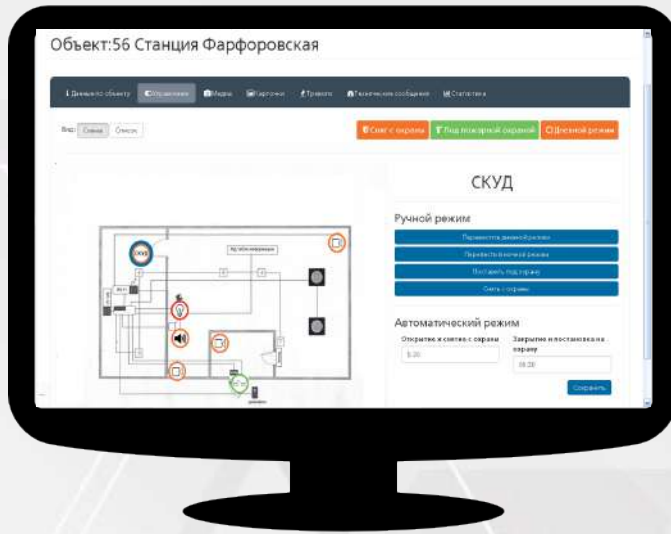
Объект:56 Станция Фарфоровская

Данные по объекту | Управление | Медиа | Карточки | Тревоги | Технические сообщения | Статистика

Вид: Схема | Список

Снят с охраны | Под пожарной охраной | Дневной режим

СКУД

Ручной режим

Перевести в дневной режим

Перевести в ночной режим

Поставить под охрану

Снять с охраны

Автоматический режим

Открытие и снятие с охраны

8:30

Закрытие и постановка на охрану

18:00

Сохранить